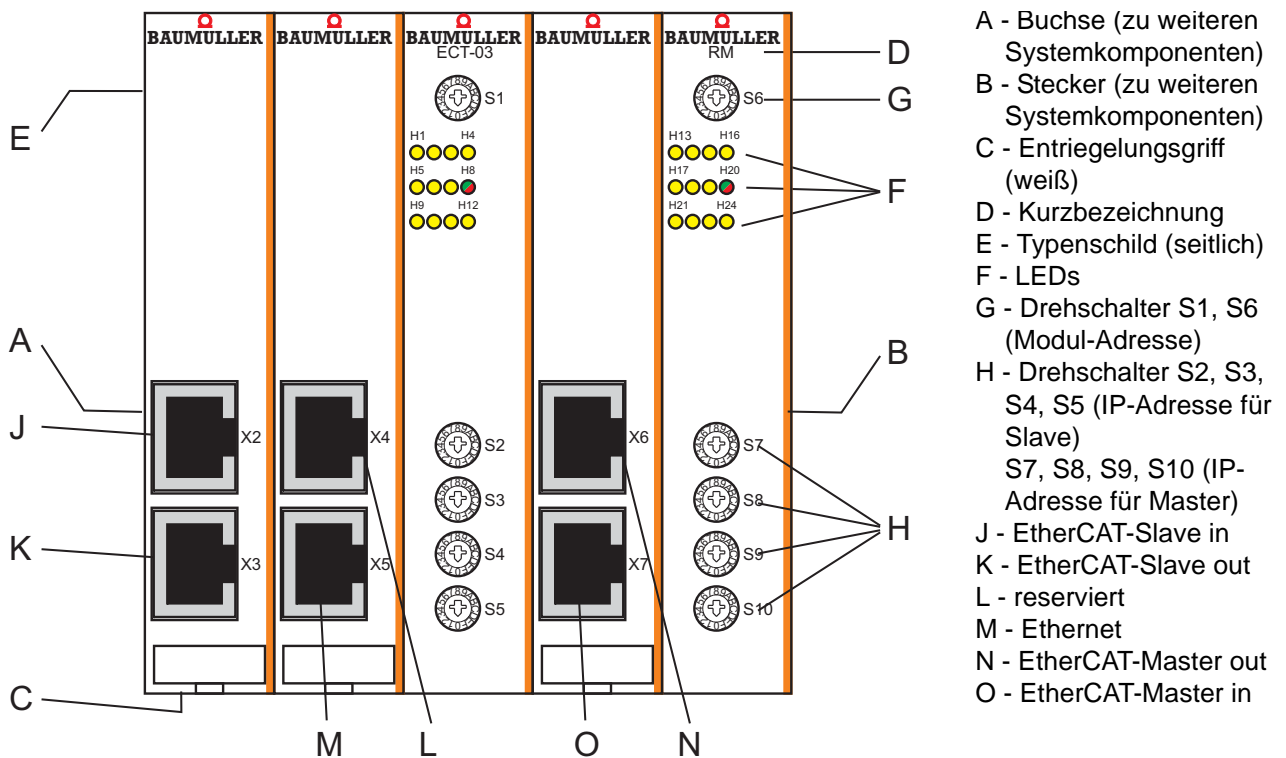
BAUMULLER BAUMULLER BAUMULLER ECT-03 BAUMULLER BAUMULLER RM

S1 S6

H1 H4 H5 H8 H9 H12

H13 H16 H17 H20 H21 H24

X2 X4 X6

X3 X5 X7

S2 S3 S4 S5

S7 S8 S9 S10

E D G F A B J K H C M L O N

A - Buchse (zu weiteren Systemkomponenten)
B - Stecker (zu weiteren Systemkomponenten)
C - Entriegelungsgriff (weiß)
D - Kurzbezeichnung
E - Typenschild (seitlich)
F - LEDs
G - Drehschalter S1, S6 (Modul-Adresse)
H - Drehschalter S2, S3, S4, S5 (IP-Adresse für Slave)
S7, S8, S9, S10 (IP-Adresse für Master)
J - EtherCAT-Slave in
K - EtherCAT-Slave out
L - reserviert
M - Ethernet
N - EtherCAT-Master out
O - EtherCAT-Master in